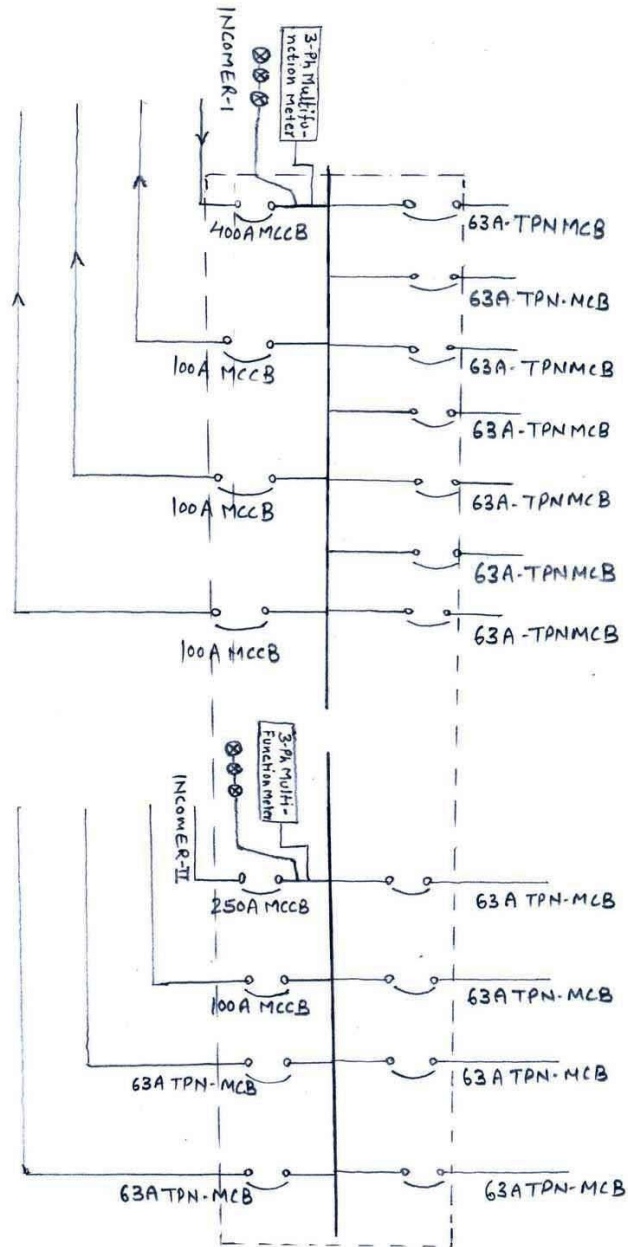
INCOMER-I

3-Ph Multifunction Meter

400A MCCB

63A-TPN MCB

63A-TPN-MCB

100A MCCB

63A-TPNMCB

63A-TPNMCB

100A MCCB

63A-TPNMCB

63A-TPNMCB

100A MCCB

63A-TPNMCB

INCOMER-II

3-Ph Multi-Functionmeter

250A MCCB

63A TPN-MCB

100A MCCB

63A TPN-MCB

63A TPN-MCB

63A TPN-MCB

63A TPN-MCB

63A TPN-MCB